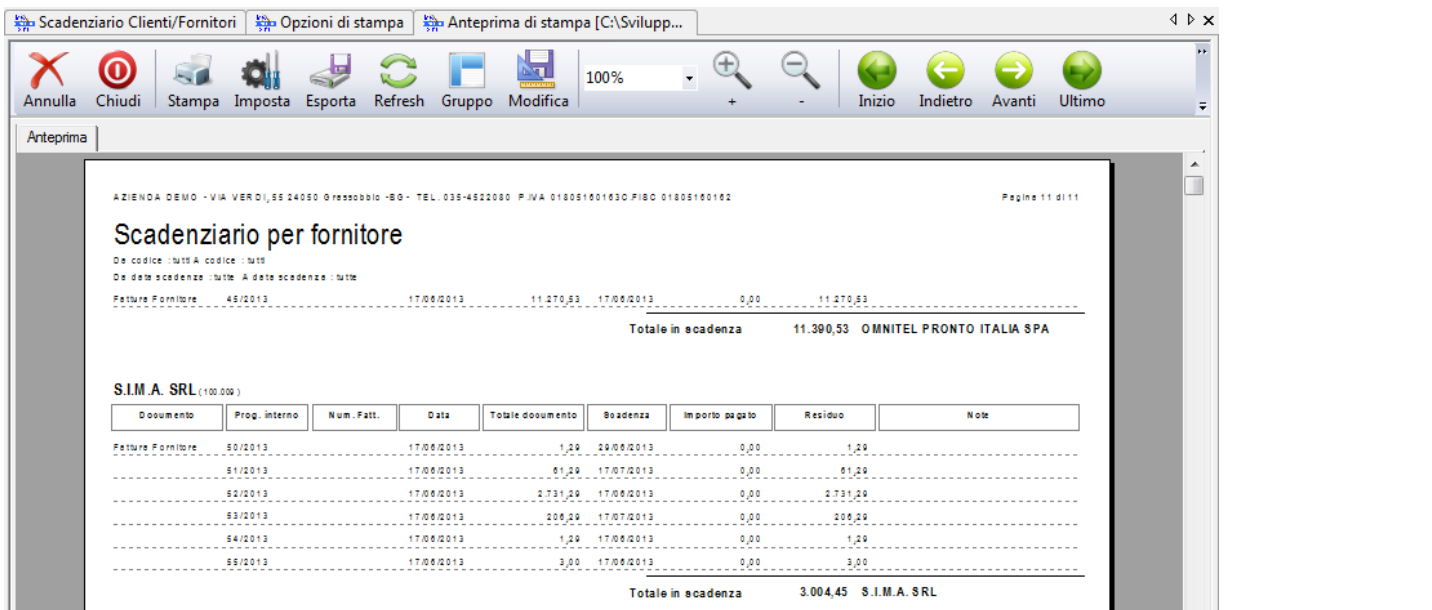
Scadenziario Clienti/Fornitori | Opzioni di stampa | Anteprima di stampa [C:\Svilupp...

Annulla Chiudi Stampa Imposta Esporta Refresh Gruppo Modifica 100% + - Inizio Indietro Avanti Ultimo

Anteprima

AZIENDA DEMO - VIA VERDI,55 24050 Grassobbio -BG- TEL. 035-4522080 P.IVA 01805160163C.FISC 01805160162

Pagina 11 di 11

Scadenziario per fornitore

Da codice : tutti A codice : tutti
Da data scadenza : tutte A data scadenza : tutte

Fatture Fornitore 45/2013 17/06/2013 11.270,53 17/06/2013 0,00 11.270,53

Totale in scadenza 11.390,53 OMNITEL PRONTO ITALIA SPA

S.I.M.A. SRL (100.009)

| Documento | Prog. interno | Num. Fatt. | Data | Totale documento | Scadenza | Importo pagato | Residuo | Note |
|---|---|---|---|---|---|---|---|---|
| Fatture Fornitore | 50/2013 | | 17/06/2013 | 1,29 | 29/06/2013 | 0,00 | 1,29 | |
| | 51/2013 | | 17/06/2013 | 61,29 | 17/07/2013 | 0,00 | 61,29 | |
| | 52/2013 | | 17/06/2013 | 2.731,29 | 17/06/2013 | 0,00 | 2.731,29 | |
| | 53/2013 | | 17/06/2013 | 206,29 | 17/07/2013 | 0,00 | 206,29 | |
| | 54/2013 | | 17/06/2013 | 1,29 | 17/06/2013 | 0,00 | 1,29 | |
| | 55/2013 | | 17/06/2013 | 3,00 | 17/06/2013 | 0,00 | 3,00 | |

Totale in scadenza 3.004,45 S.I.M.A. SRL